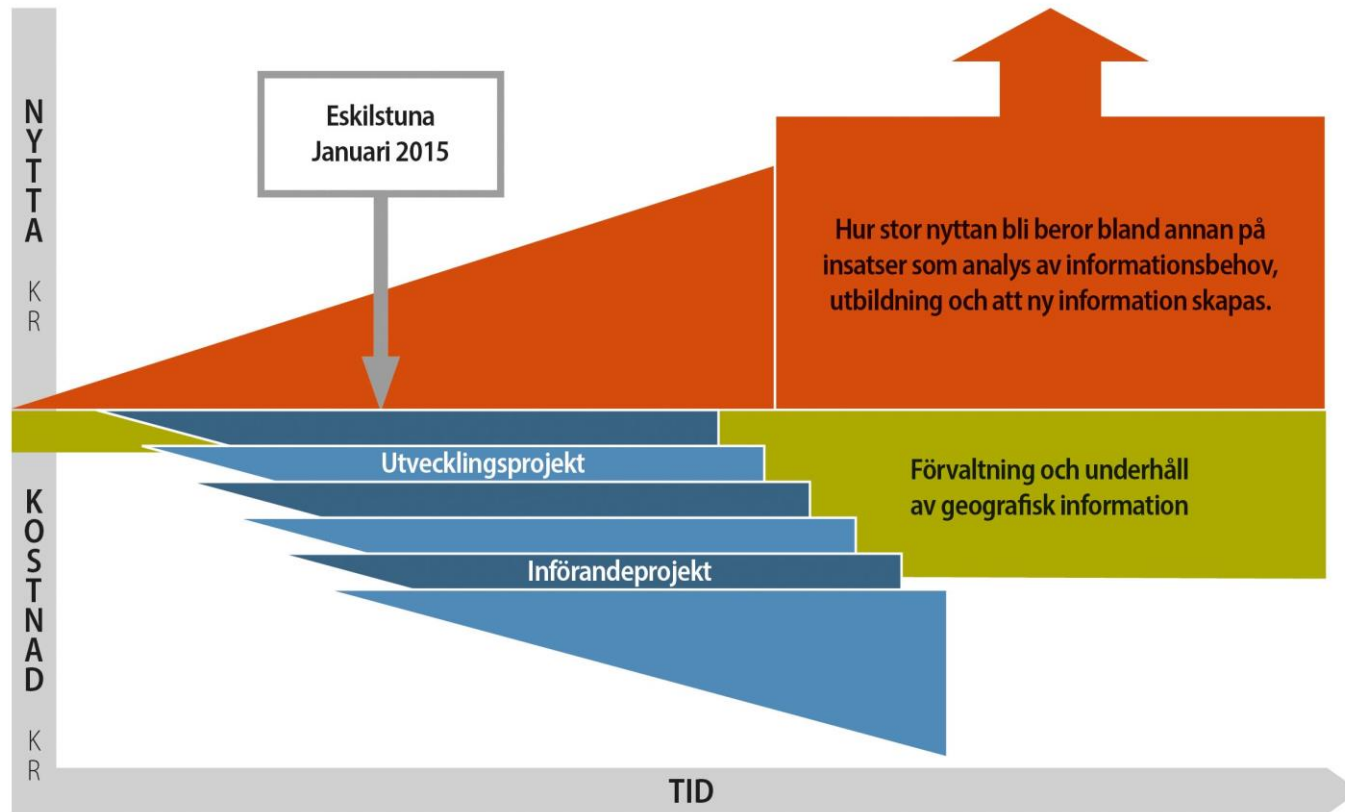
NYTTA
KR

Eskilstuna
Januari 2015

Hur stor nyttan bli beror bland annan på insatser som analys av informationsbehov, utbildning och att ny information skapas.

Utvecklingsprojekt

Förvaltning och underhåll av geografisk information

Införandeprojekt

KOSTNAD
KR

TID